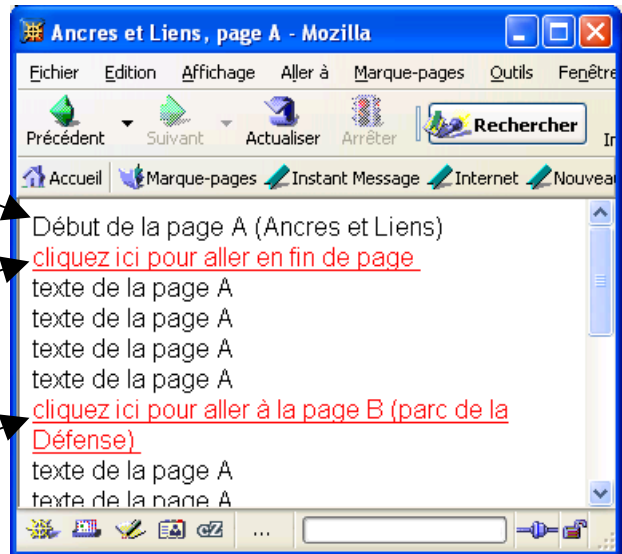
Ancres et Liens, page A - Mozilla

Fichier Edition Affichage Aller à Marque-pages Outils Fenêtre

Précédent Suivant Actualiser Arrêter Rechercher

Accueil Marque-pages Instant Message Internet Nouveau

Début de la page A (Ancres et Liens)
cliquez ici pour aller en fin de page
texte de la page A
texte de la page A
texte de la page A
texte de la page A
cliquez ici pour aller à la page B (parc de la Défense)
texte de la page A
texte de la page A

...